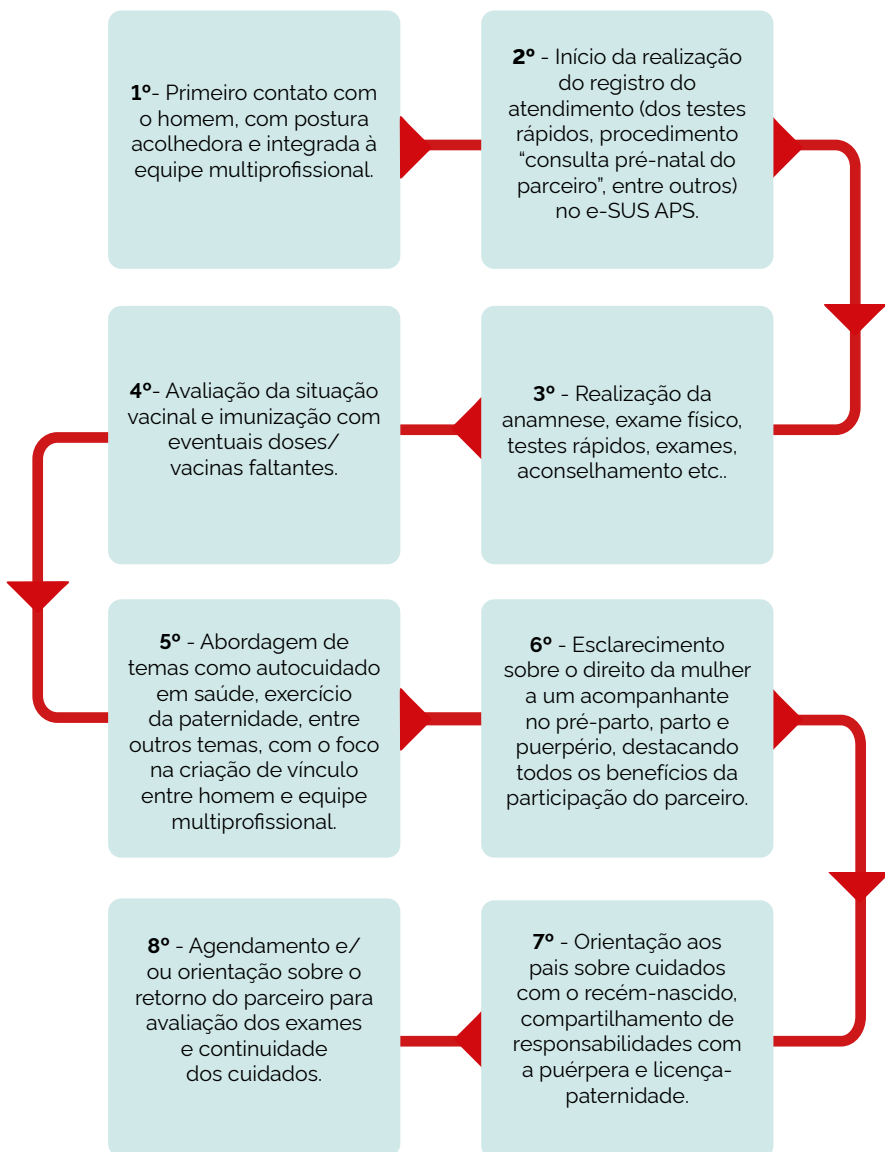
**1º**- Primeiro contato com o homem, com postura acolhedora e integrada à equipe multiprofissional.

**2º** - Início da realização do registro do atendimento (dos testes rápidos, procedimento “consulta pré-natal do parceiro”, entre outros) no e-SUS APS.

**3º** - Realização da anamnese, exame físico, testes rápidos, exames, aconselhamento etc..

**4º**- Avaliação da situação vacinal e imunização com eventuais doses/ vacinas faltantes.

**5º** - Abordagem de temas como autocuidado em saúde, exercício da paternidade, entre outros temas, com o foco na criação de vínculo entre homem e equipe multiprofissional.

**6º** - Esclarecimento sobre o direito da mulher a um acompanhante no pré-parto, parto e puerpério, destacando todos os benefícios da participação do parceiro.

**7º** - Orientação aos pais sobre cuidados com o recém-nascido, compartilhamento de responsabilidades com a puérpera e licença-paternidade.

**8º** - Agendamento e/ ou orientação sobre o retorno do parceiro para avaliação dos exames e continuidade dos cuidados.